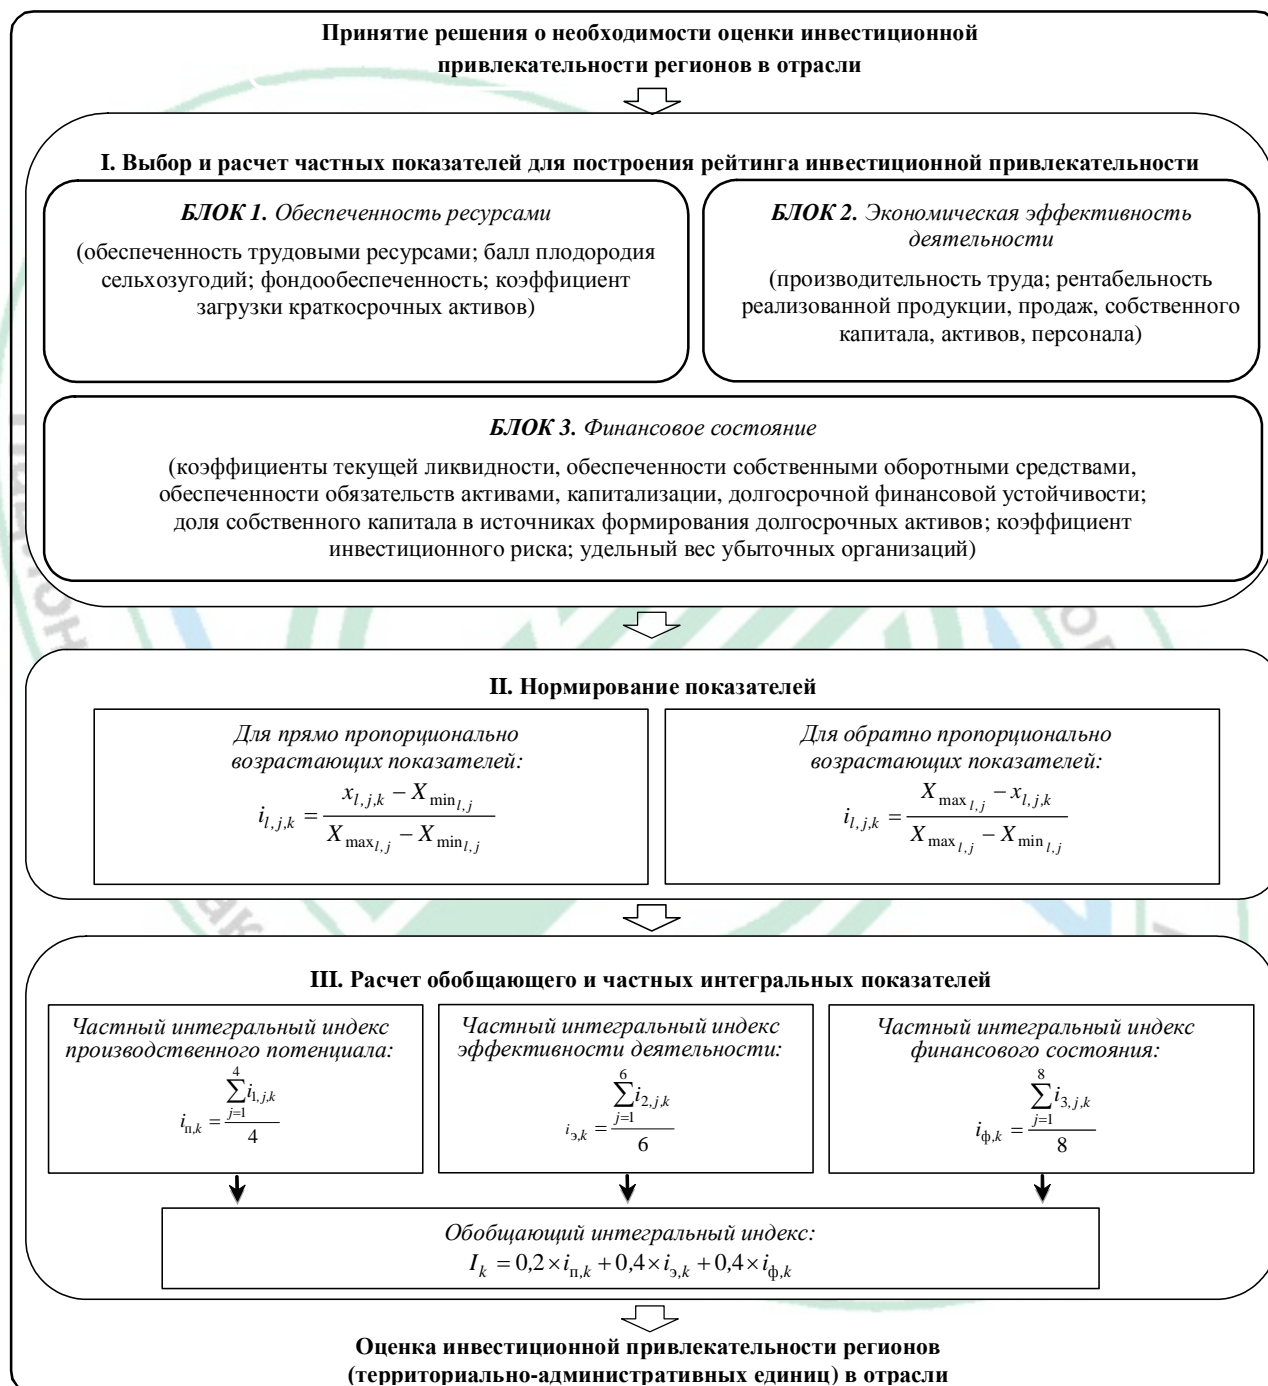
Принятие решения о необходимости оценки инвестиционной привлекательности регионов в отрасли

I. Выбор и расчет частных показателей для построения рейтинга инвестиционной привлекательности

БЛОК 1. Обеспеченность ресурсами

(обеспеченность трудовыми ресурсами; балл плодородия сельхозугодий; фондообеспеченность; коэффициент загрузки краткосрочных активов)

БЛОК 2. Экономическая эффективность деятельности

(производительность труда; рентабельность реализованной продукции, продаж, собственного капитала, активов, персонала)

БЛОК 3. Финансовое состояние

(коэффициенты текущей ликвидности, обеспеченности собственными оборотными средствами, обеспеченности обязательств активами, капитализации, долгосрочной финансовой устойчивости; доля собственного капитала в источниках формирования долгосрочных активов; коэффициент инвестиционного риска; удельный вес убыточных организаций)

II. Нормирование показателей

Для прямо пропорционально возрастающих показателей:
$i_{l,j,k} = \frac{x_{l,j,k} - X_{\min_{l,j}}}{X_{\max_{l,j}} - X_{\min_{l,j}}}$

Для обратно пропорционально возрастающих показателей:
$i_{l,j,k} = \frac{X_{\max_{l,j}} - x_{l,j,k}}{X_{\max_{l,j}} - X_{\min_{l,j}}}$

III. Расчет обобщающего и частных интегральных показателей

Частный интегральный индекс производственного потенциала:
$i_{п,k} = \frac{\sum_{j=1}^{4} i_{1,j,k}}{4}$

Частный интегральный индекс эффективности деятельности:
$i_{э,k} = \frac{\sum_{j=1}^{6} i_{2,j,k}}{6}$

Частный интегральный индекс финансового состояния:
$i_{ф,k} = \frac{\sum_{j=1}^{8} i_{3,j,k}}{8}$

Обобщающий интегральный индекс:
$I_k = 0{,}2 \times i_{п,k} + 0{,}4 \times i_{э,k} + 0{,}4 \times i_{ф,k}$

Оценка инвестиционной привлекательности регионов (территориально-административных единиц) в отрасли